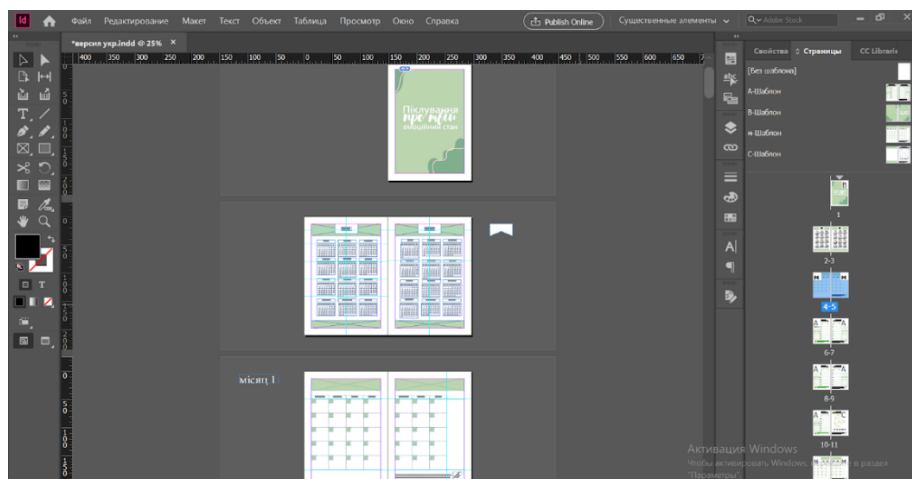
Id Файл Редактирование Макет Текст Объект Таблица Просмотр Окно Справка

Publish Online

Существенные элементы

Adobe Stock

*версия укр.indd @ 25% ×

400 350 300 250 200 150 100 50 0 50 100 150 200 250 300 350 400 450 500 550 600 650

Піклування про мій емоційний стан

місяць 1

Свойства Страницы CC Libraries

[Без шаблона]

A-Шаблон

B-Шаблон

в-Шаблон

C-Шаблон

1

2-3

4-5

6-7

8-9

10-11

Активация Windows

Чтобы активировать Windows, перейдите в раздел "Параметры".